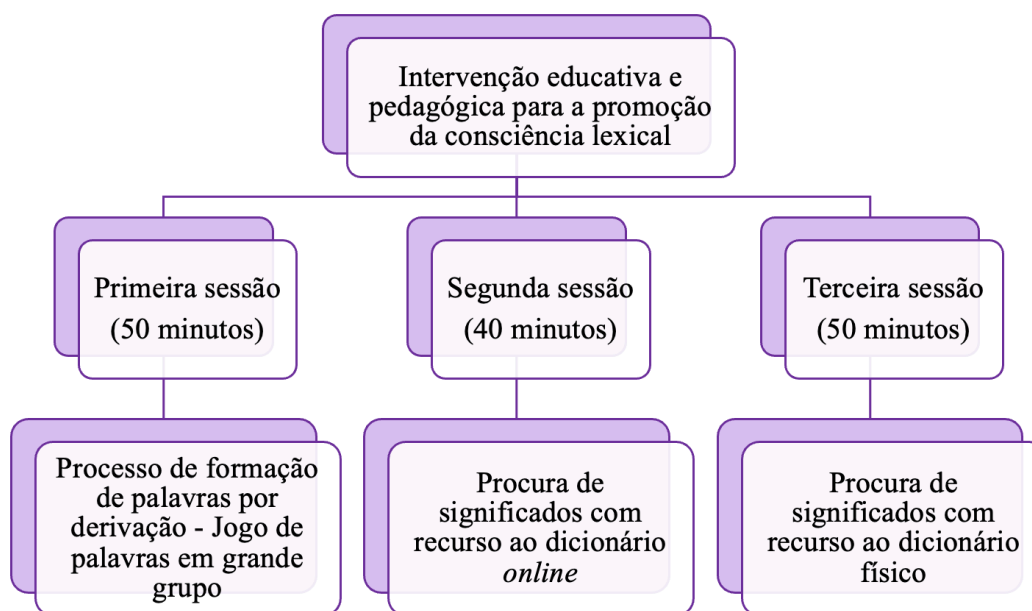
Intervenção educativa e pedagógica para a promoção da consciência lexical

Primeira sessão (50 minutos)

Segunda sessão (40 minutos)

Terceira sessão (50 minutos)

Processo de formação de palavras por derivação - Jogo de palavras em grande grupo

Procura de significados com recurso ao dicionário online

Procura de significados com recurso ao dicionário físico